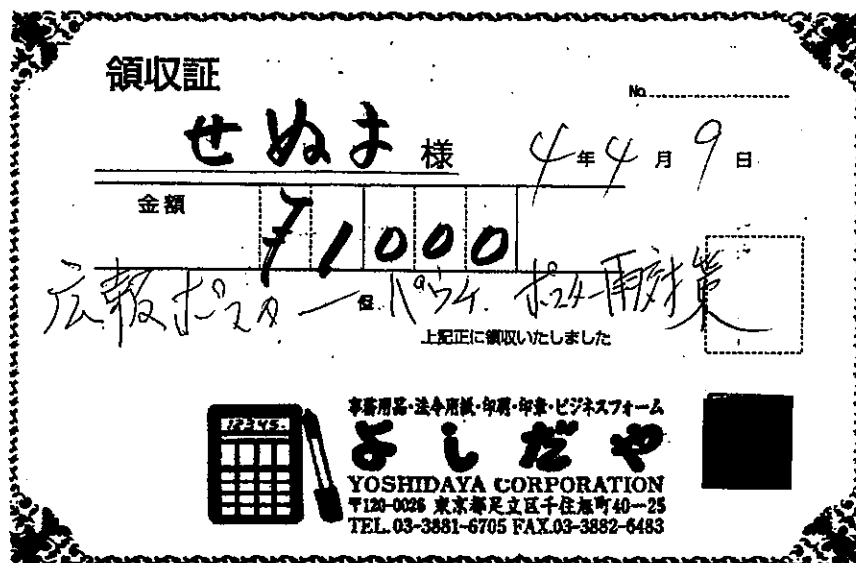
領収証

No.

せぬま 様 4年 4月 9日

金額 71000

広報ポスター 但 パウチ ポスター雨対策

上記正に領収いたしました

事務用品・法令用紙・印刷・印章・ビジネスフォーム

よしだや

YOSHIDAYA CORPORATION

〒120-0026 東京都足立区千住旭町40−25

TEL.03-3881-6705 FAX.03-3882-6483